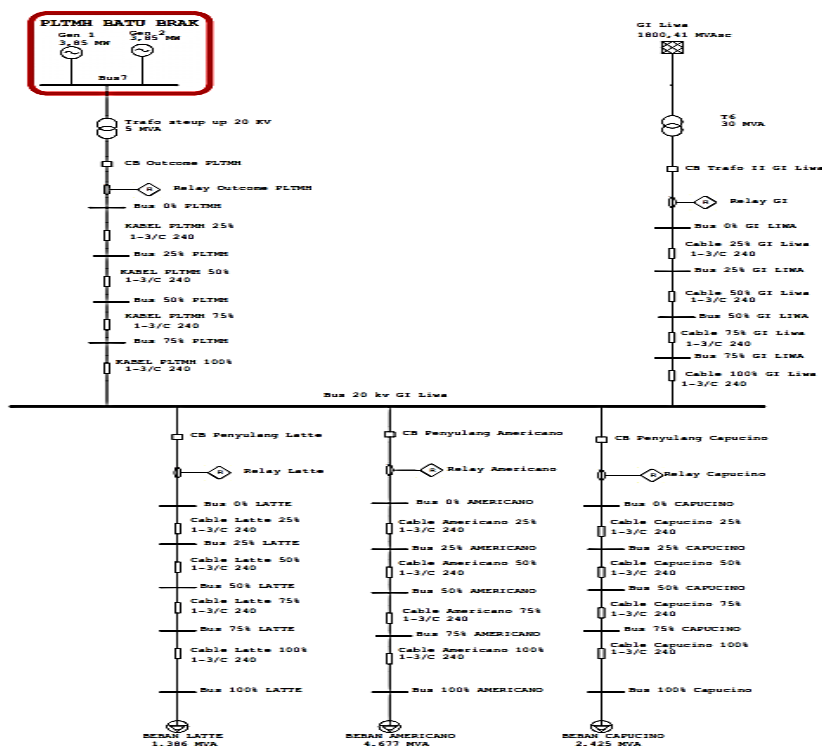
PLTMH BATU BRAK
Gen 1
3,85 MW
Gen 2
3,85 MW
Bus7

Trafo steup up 20 KV
5 MVA
CB Outcome PLTMH
R Relay Outcome PLTMH
Bus 0% PLTMH
KABEL PLTMH 25%
1-3/C 240
Bus 25% PLTMH
KABEL PLTMH 50%
1-3/C 240
Bus 50% PLTMH
KABEL PLTMH 75%
1-3/C 240
Bus 75% PLTMH
KABEL PLTMH 100%
1-3/C 240

GI Liwa
1800,41 MVAsc
T6
30 MVA
CB Trafo II GI Liwa
R Relay GI
Bus 0% GI LIWA
Cable 25% GI Liwa
1-3/C 240
Bus 25% GI LIWA
Cable 50% GI Liwa
1-3/C 240
Bus 50% GI LIWA
Cable 75% GI Liwa
1-3/C 240
Bus 75% GI LIWA
Cable 100% GI Liwa
1-3/C 240

Bus 20 kv GI Liwa

CB Penyulang Latte
R Relay Latte
Bus 0% LATTE
Cable Latte 25%
1-3/C 240
Bus 25% LATTE
Cable Latte 50%
1-3/C 240
Bus 50% LATTE
Cable Latte 75%
1-3/C 240
Bus 75% LATTE
Cable Latte 100%
1-3/C 240
Bus 100% LATTE
BEBAN LATTE
1.386 MVA

CB Penyulang Americano
R Relay Americano
Bus 0% AMERICANO
Cable Americano 25%
1-3/C 240
Bus 25% AMERICANO
Cable Americano 50%
1-3/C 240
Bus 50% AMERICANO
Cable Americano 75%
1-3/C 240
Bus 75% AMERICANO
Cable Americano 100%
1-3/C 240
Bus 100% AMERICANO
BEBAN AMERICANO
4.677 MVA

CB Penyulang Capucino
R Relay Capucino
Bus 0% CAPUCINO
Cable Capucino 25%
1-3/C 240
Bus 25% CAPUCINO
Cable Capucino 50%
1-3/C 240
Bus 50% CAPUCINO
Cable Capucino 75%
1-3/C 240
Bus 75% CAPUCINO
Cable Capucino 100%
1-3/C 240
Bus 100% Capucino
BEBAN CAPUCINO
2.425 MVA